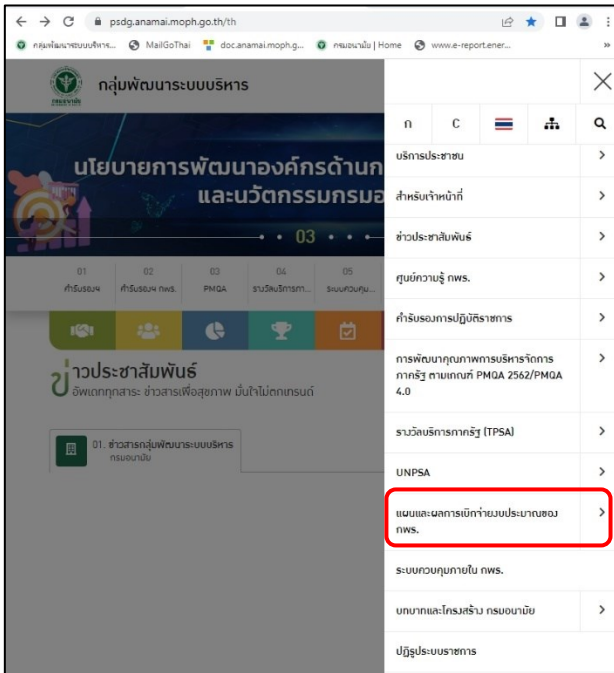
psdg.anamai.moph.go.th/th

กลุ่มพัฒนาระบบบริหาร... MailGoThai doc.anamai.moph.g... กรมอนามัย | Home www.e-report.ener...

กลุ่มพัฒนาระบบบริหาร

นโยบายการพัฒนาองค์กรด้านก
และนวัตกรรมกรมอ

03

01 คำรับรองฯ
02 คำรับรองฯ กพร.
03 PMQA
04 รางวัลบริการภา...
05 ระบบควบคุม...

ข่าวประชาสัมพันธ์
อัพเดททุกสาระ ข่าวสารเพื่อสุขภาพ มั่นใจไม่ตกเทรนด์

01. ข่าวสารกลุ่มพัฒนาระบบบริหาร
กรมอนามัย

ก
C

บริการประชาชน
สำหรับเจ้าหน้าที่
ข่าวประชาสัมพันธ์
ศูนย์ความรู้ กพร.
คำรับรองการปฏิบัติราชการ
การพัฒนาคุณภาพการบริหารจัดการภาครัฐ ตามเกณฑ์ PMQA 2562/PMQA 4.0
รางวัลบริการภาครัฐ (TPSA)
UNPSA
แผนและผลการเบิกจ่ายงบประมาณของ กพร.
ระบบควบคุมภายใน กพร.
บทบาทและโครงสร้าง กรมอนามัย
ปฏิรูประบบราชการ